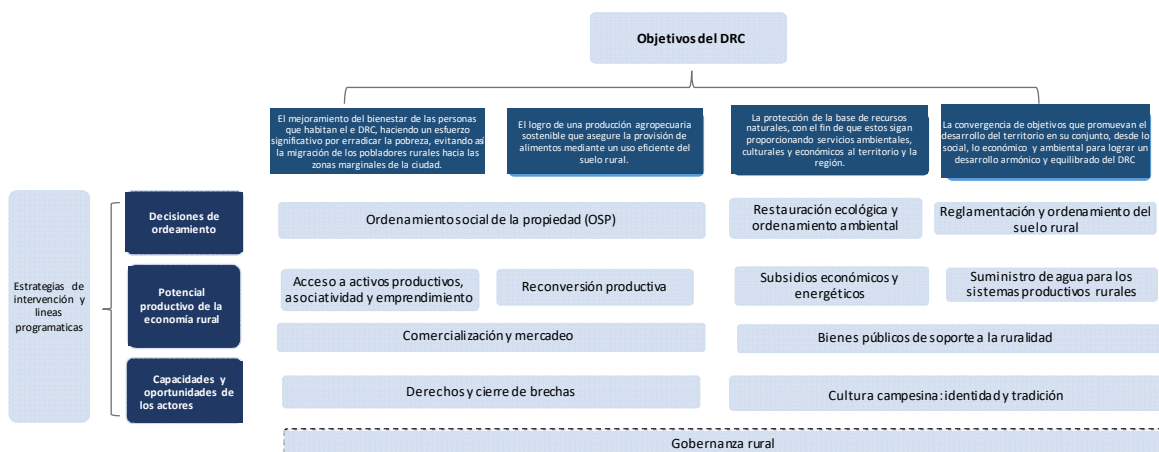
Objetivos del DRC

El mejoramiento del bienestar de las personas que habitan el e DRC, haciendo un esfuerzo significativo por erradicar la pobreza, evitando así la migración de los pobladores rurales hacia las zonas marginales de la ciudad.

El logro de una producción agropecuaria sostenible que asegure la provisión de alimentos mediante un uso eficiente del suelo rural.

La protección de la base de recursos naturales, con el fin de que estos sigan proporcionando servicios ambientales, culturales y económicos al territorio y la región.

La convergencia de objetivos que promuevan el desarrollo del territorio en su conjunto, desde lo social, lo económico y ambiental para lograr un desarrollo armónico y equilibrado del DRC

Estrategias de intervención y lineas programaticas

Decisiones de ordeamiento

Ordenamiento social de la propiedad (OSP)

Restauración ecológica y ordenamiento ambiental

Reglamentación y ordenamiento del suelo rural

Potencial productivo de la economía rural

Acceso a activos productivos, asociatividad y emprendimiento

Reconversión productiva

Subsidios económicos y energéticos

Suministro de agua para los sistemas productivos rurales

Comercialización y mercadeo

Bienes públicos de soporte a la ruralidad

Capacidades y oportunidades de los actores

Derechos y cierre de brechas

Cultura campesina: identidad y tradición

Gobernanza rural